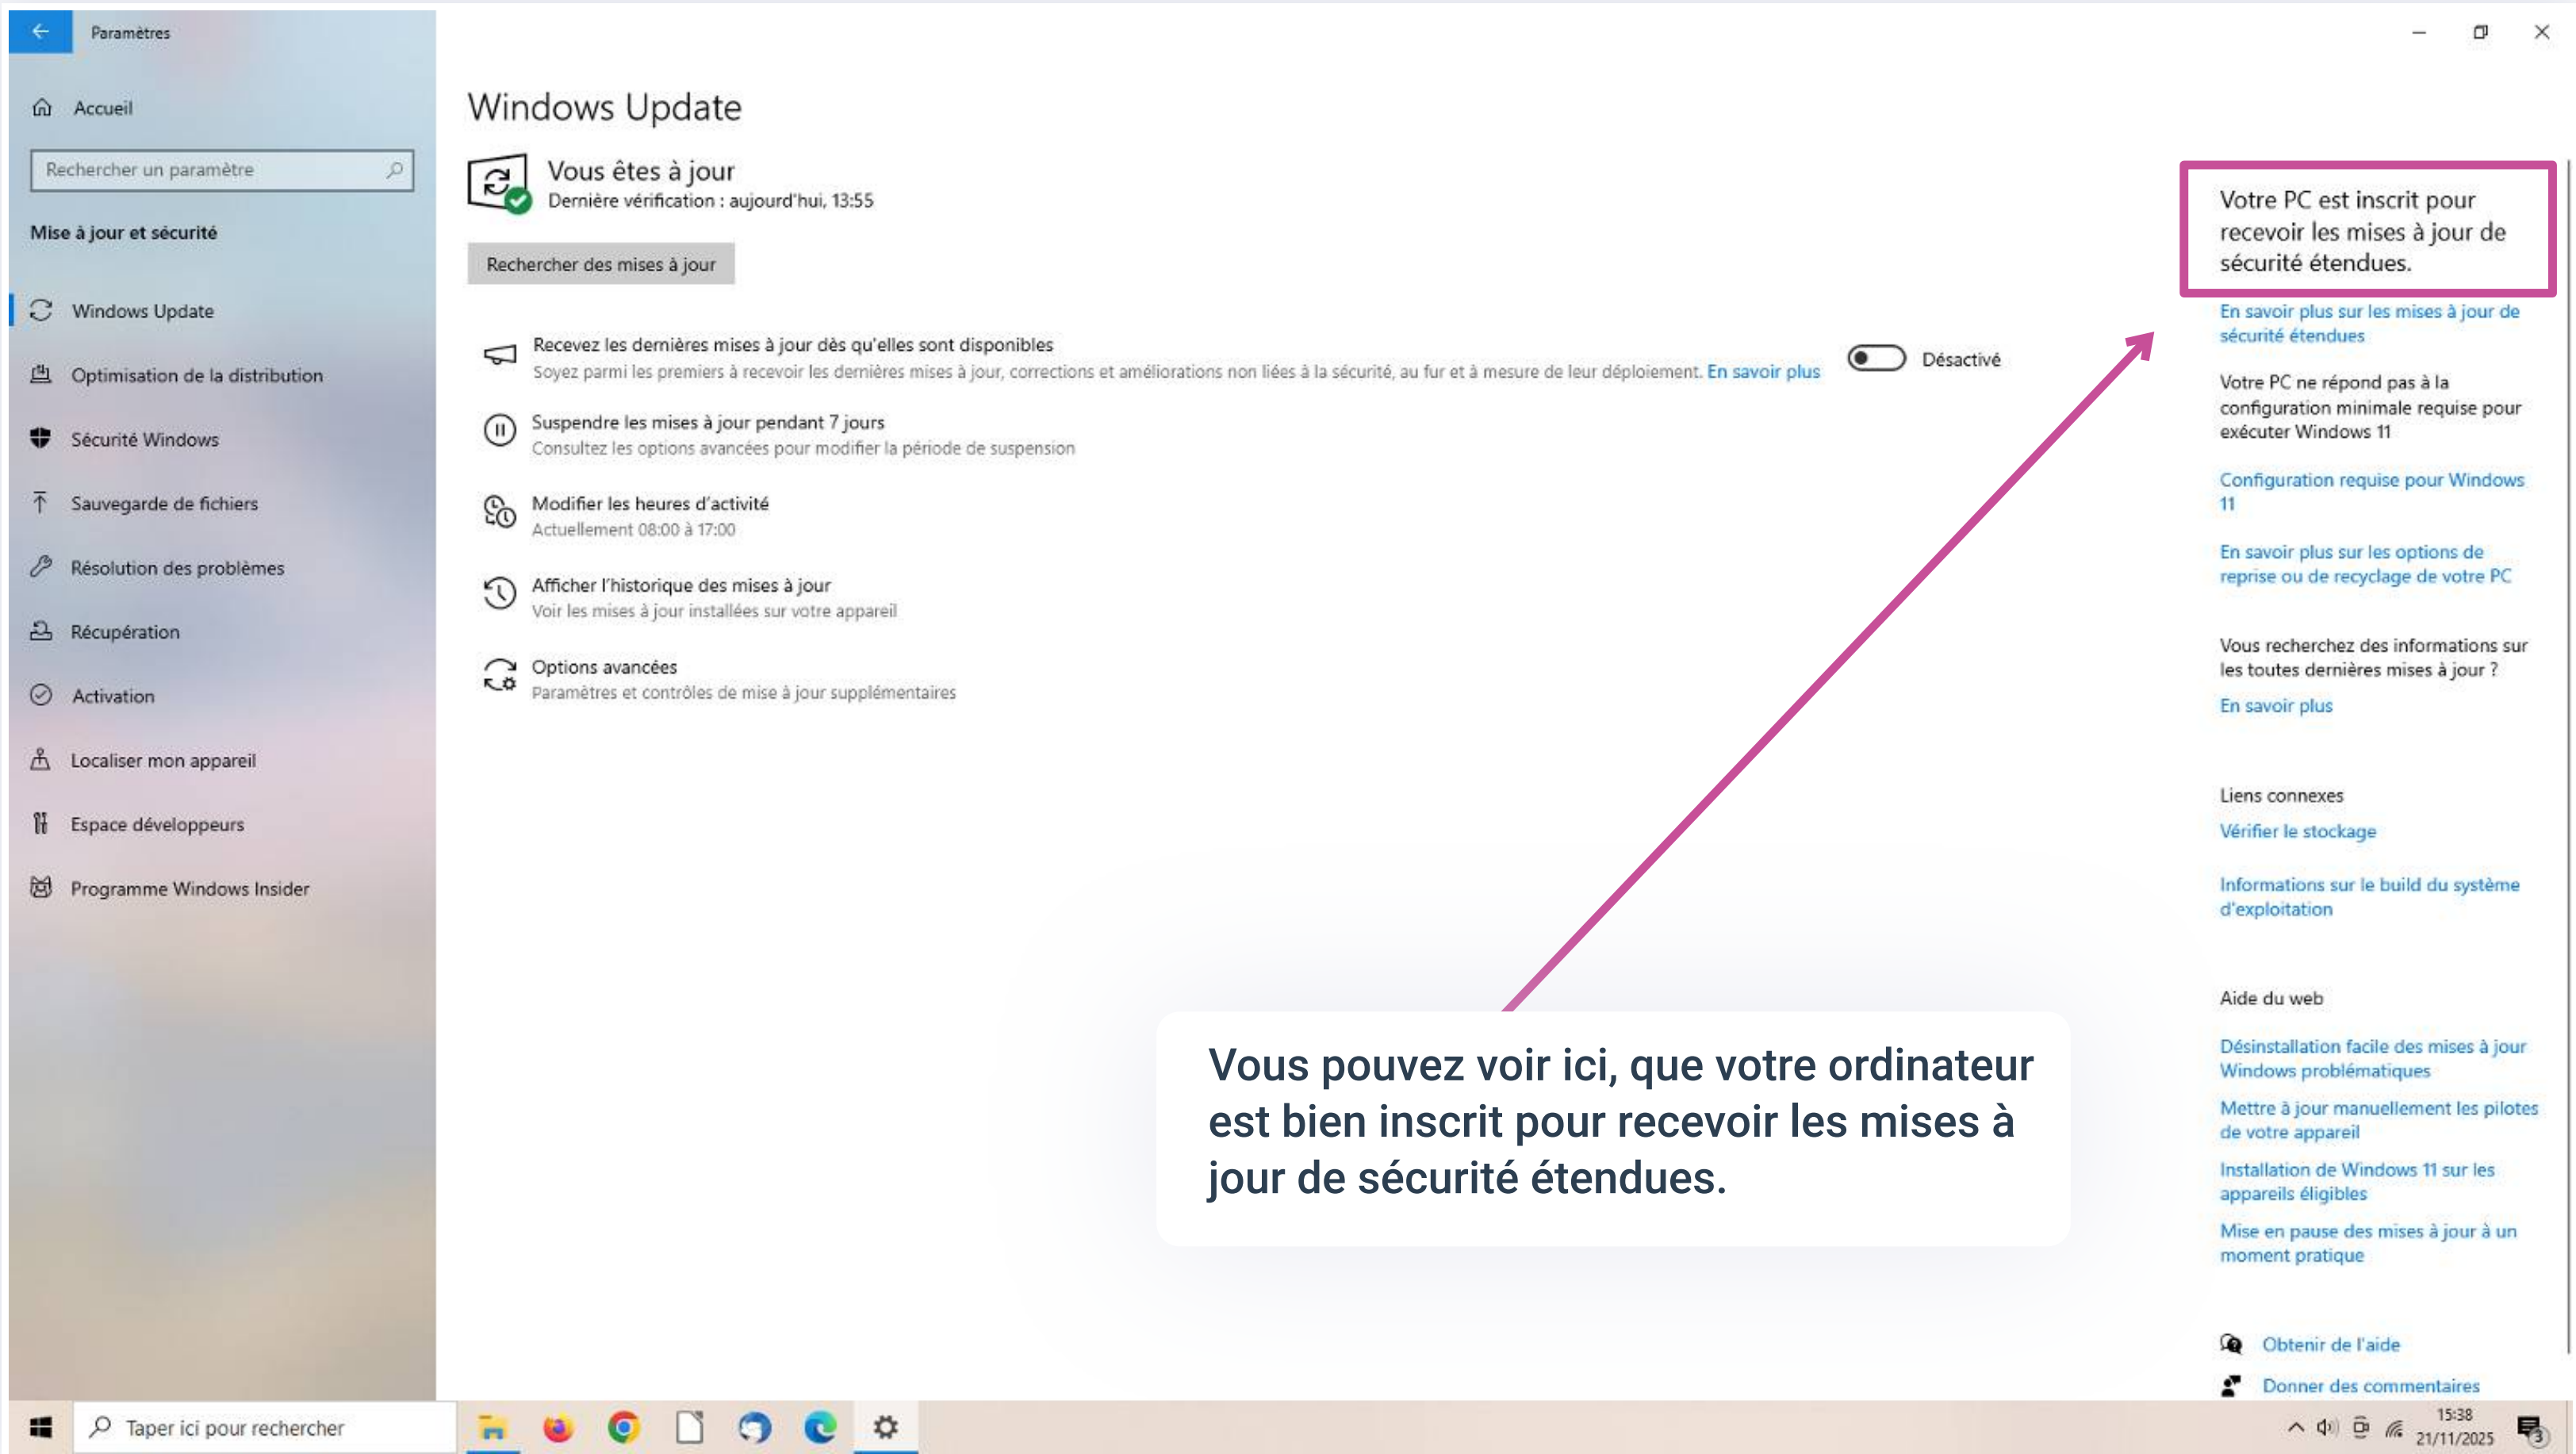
Paramètres

Accueil

Rechercher un paramètre

Mise à jour et sécurité

Windows Update

Optimisation de la distribution

Sécurité Windows

Sauvegarde de fichiers

Résolution des problèmes

Récupération

Activation

Localiser mon appareil

Espace développeurs

Programme Windows Insider

Windows Update

Vous êtes à jour
Dernière vérification : aujourd'hui, 13:55

Rechercher des mises à jour

Recevez les dernières mises à jour dès qu'elles sont disponibles
Soyez parmi les premiers à recevoir les dernières mises à jour, corrections et améliorations non liées à la sécurité, au fur et à mesure de leur déploiement. En savoir plus

Désactivé

Suspendre les mises à jour pendant 7 jours
Consultez les options avancées pour modifier la période de suspension

Modifier les heures d'activité
Actuellement 08:00 à 17:00

Afficher l'historique des mises à jour
Voir les mises à jour installées sur votre appareil

Options avancées
Paramètres et contrôles de mise à jour supplémentaires

Votre PC est inscrit pour recevoir les mises à jour de sécurité étendues.

En savoir plus sur les mises à jour de sécurité étendues

Votre PC ne répond pas à la configuration minimale requise pour exécuter Windows 11

Configuration requise pour Windows 11

En savoir plus sur les options de reprise ou de recyclage de votre PC

Vous recherchez des informations sur les toutes dernières mises à jour ?

En savoir plus

Liens connexes

Vérifier le stockage

Informations sur le build du système d'exploitation

Aide du web

Désinstallation facile des mises à jour Windows problématiques

Mettre à jour manuellement les pilotes de votre appareil

Installation de Windows 11 sur les appareils éligibles

Mise en pause des mises à jour à un moment pratique

Obtenir de l'aide

Donner des commentaires

Vous pouvez voir ici, que votre ordinateur est bien inscrit pour recevoir les mises à jour de sécurité étendues.

Taper ici pour rechercher

15:38
21/11/2025